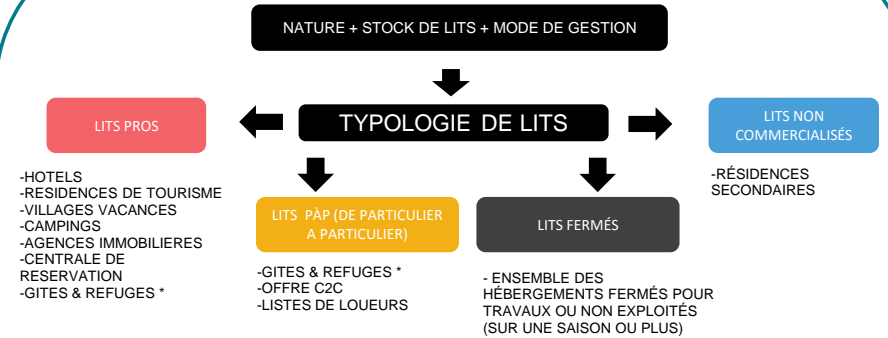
NATURE + STOCK DE LITS + MODE DE GESTION

TYPOLOGIE DE LITS

LITS PROS

-HOTELS
-RESIDENCES DE TOURISME
-VILLAGES VACANCES
-CAMPINGS
-AGENCES IMMOBILIERES
-CENTRALE DE RESERVATION
-GITES & REFUGES *

LITS PàP (DE PARTICULIER A PARTICULIER)

-GITES & REFUGES *
-OFFRE C2C
-LISTES DE LOUEURS

LITS FERMÉS

- ENSEMBLE DES HÉBERGEMENTS FERMÉS POUR TRAVAUX OU NON EXPLOITÉS (SUR UNE SAISON OU PLUS)

LITS NON COMMERCIALISÉS

-RÉSIDENCES SECONDAIRES